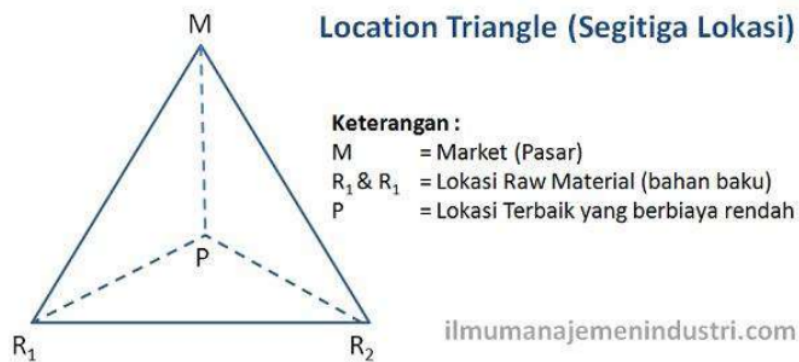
M

P

$R_1$

$R_2$

Location Triangle (Segitiga Lokasi)

Keterangan :

M = Market (Pasar)

$R_1$ & $R_1$ = Lokasi Raw Material (bahan baku)

P = Lokasi Terbaik yang berbiaya rendah

ilmumanajemenindustri.com